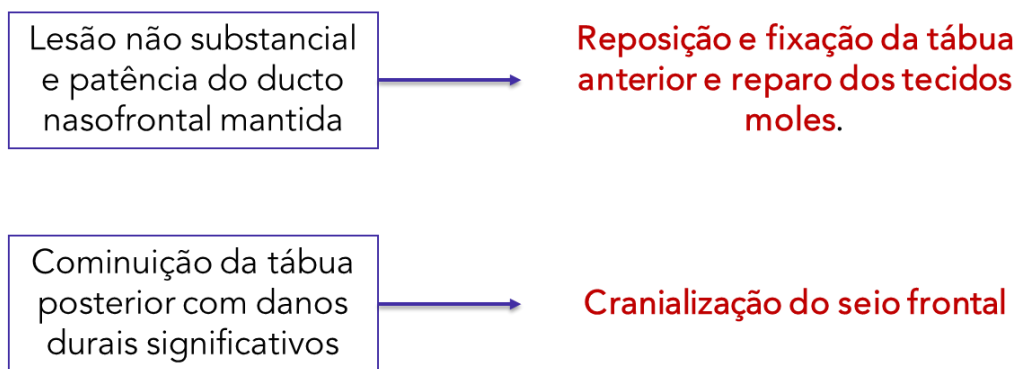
Lesão não substancial e patência do ducto nasofrontal mantida

Reposição e fixação da tábua anterior e reparo dos tecidos moles.

Cominuição da tábua posterior com danos durais significativos

Cranialização do seio frontal